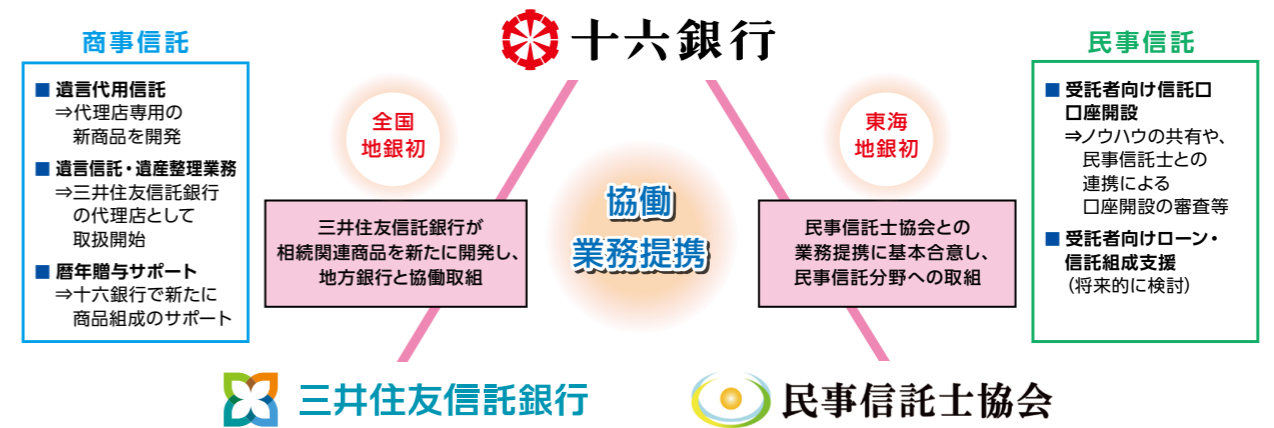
商事信託

■ 遺言代用信託
⇒代理店専用の新商品を開発

■ 遺言信託・遺産整理業務
⇒三井住友信託銀行の代理店として取扱開始

■ 暦年贈与サポート
⇒十六銀行で新たに商品組成のサポート

十六銀行

全国
地銀初

三井住友信託銀行が相続関連商品を新たに開発し、地方銀行と協働取組

協働
業務提携

東海
地銀初

民事信託士協会との業務提携に基本合意し、民事信託分野への取組

民事信託

■ 受託者向け信託口口座開設
⇒ノウハウの共有や、民事信託士との連携による口座開設の審査等

■ 受託者向けローン・信託組成支援
（将来的に検討）

三井住友信託銀行

民事信託士協会